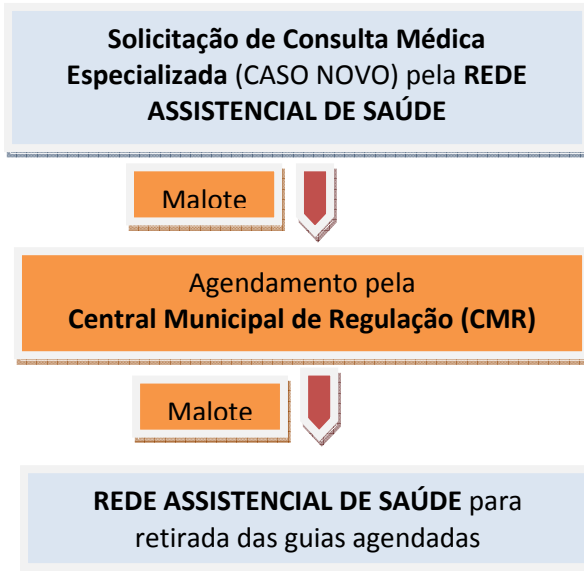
Solicitação de Consulta Médica Especializada (CASO NOVO) pela REDE ASSISTENCIAL DE SAÚDE

Malote

Agendamento pela
Central Municipal de Regulação (CMR)

Malote

REDE ASSISTENCIAL DE SAÚDE para retirada das guias agendadas